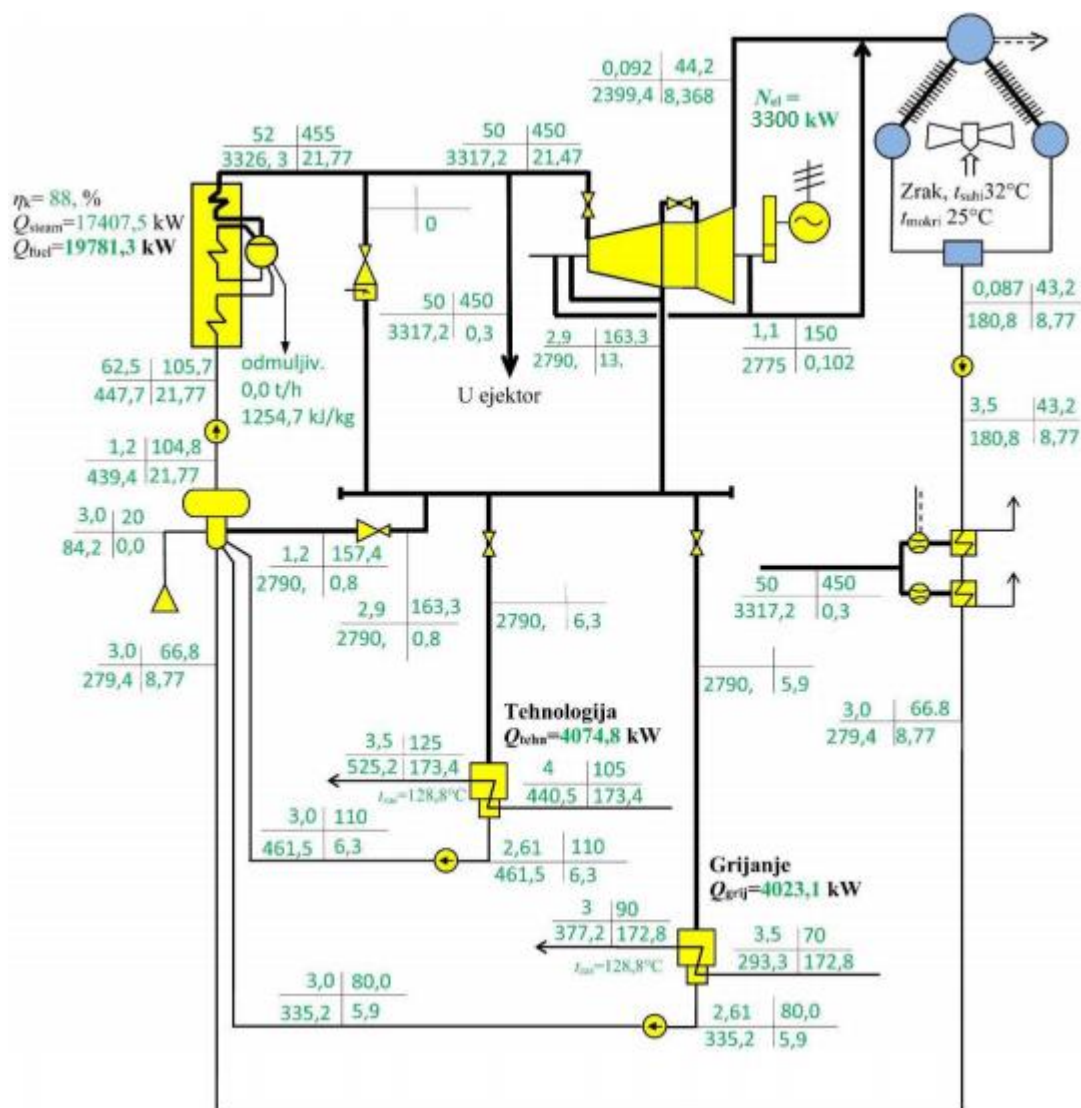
0,092 | 44,2
2399,4 | 8,368

$N_{el}$ =
3300 kW

52 | 455
3326, 3 | 21,77

50 | 450
3317,2 | 21,47

$\eta_k$= 88, %
$Q_{steam}$=17407,5 kW
$Q_{fuel}$=19781,3 kW

0

Zrak, $t_{suhi}$32°C
$t_{mokri}$ 25°C

0,087 | 43,2
180,8 | 8,77

50 | 450
3317,2 | 0,3

2,9 | 163,3
2790, | 13,

1,1 | 150
2775 | 0,102

62,5 | 105,7
447,7 | 21,77

odmuljiv.
0,0 t/h
1254,7 kJ/kg

U ejektor

3,5 | 43,2
180,8 | 8,77

1,2 | 104,8
439,4 | 21,77

3,0 | 20
84,2 | 0,0

1,2 | 157,4
2790, | 0,8

2,9 | 163,3
2790, | 0,8

2790, | 6,3

50 | 450
3317,2 | 0,3

3,0 | 66,8
279,4 | 8,77

2790, | 5,9

3,0 | 66.8
279,4 | 8,77

Tehnologija
$Q_{tehn}$=4074,8 kW

3,5 | 125
525,2 | 173,4

4 | 105
440,5 | 173,4

$t_{sat}$=128,8°C

3,0 | 110
461,5 | 6,3

2,61 | 110
461,5 | 6,3

Grijanje
$Q_{grij}$=4023,1 kW

3 | 90
377,2 | 172,8

3,5 | 70
293,3 | 172,8

$t_{sat}$=128,8°C

3,0 | 80,0
335,2 | 5,9

2,61 | 80,0
335,2 | 5,9